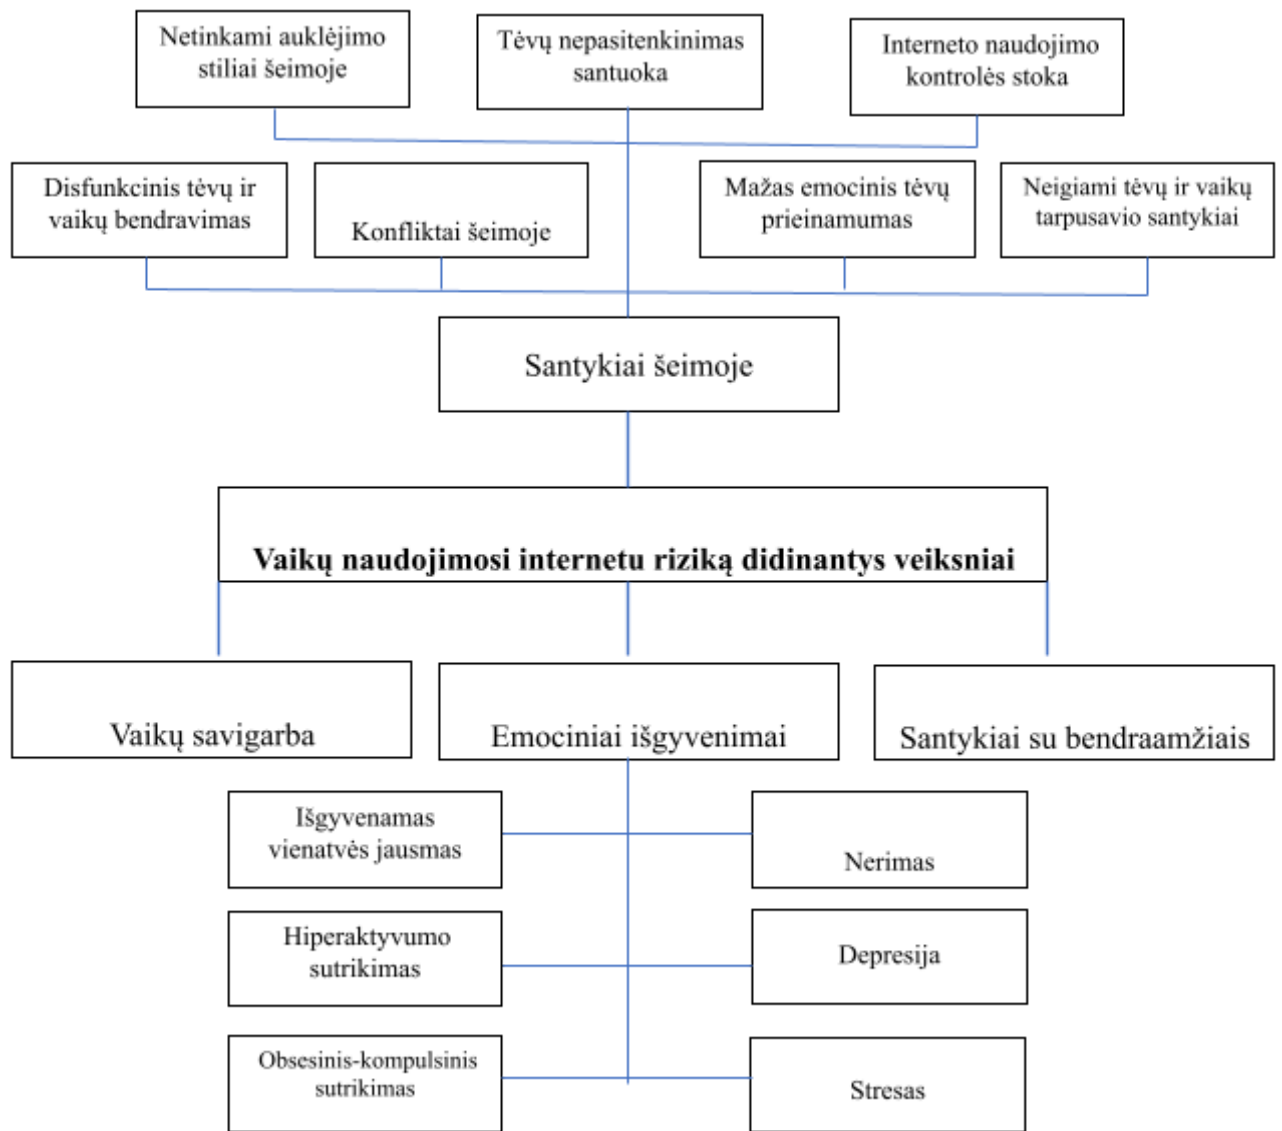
Netinkami auklėjimo stiliai šeimoje

Tėvų nepasitenkinimas santuoka

Interneto naudojimo kontrolės stoka

Disfunkcinis tėvų ir vaikų bendravimas

Konfliktai šeimoje

Mažas emocinis tėvų prieinamumas

Neigiami tėvų ir vaikų tarpusavio santykiai

Santykiai šeimoje

**Vaikų naudojimosi internetu riziką didinantys veiksniai**

Vaikų savigarba

Emociniai išgyvenimai

Santykiai su bendraamžiais

Išgyvenamas vienatvės jausmas

Nerimas

Hiperaktyvumo sutrikimas

Depresija

Obsesinis-kompulsinis sutrikimas

Stresas